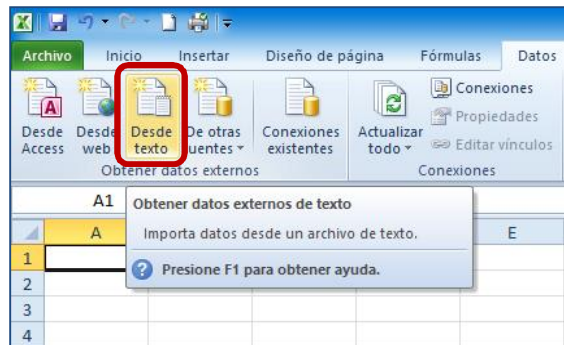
Archivo | Inicio | Insertar | Diseño de página | Fórmulas | Datos

Desde Access | Desde web | Desde texto | De otras fuentes | Conexiones existentes | Actualizar todo | Conexiones | Propiedades | Editar vínculos

Obtener datos externos | Conexiones

A1

Obtener datos externos de texto

Importa datos desde un archivo de texto.

Presione F1 para obtener ayuda.

A | E

1
2
3
4